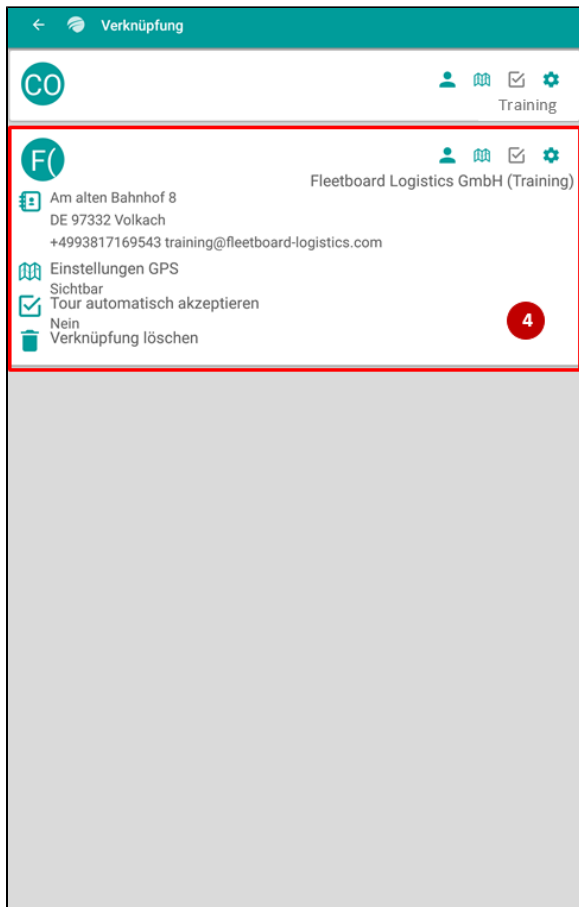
Verknüpfung

CO

Training

F(

Fleetboard Logistics GmbH (Training)

Am alten Bahnhof 8
DE 97332 Volkach
+4993817169543 training@fleetboard-logistics.com

Einstellungen GPS
Sichtbar

Tour automatisch akzeptieren
Nein

4

Verknüpfung löschen